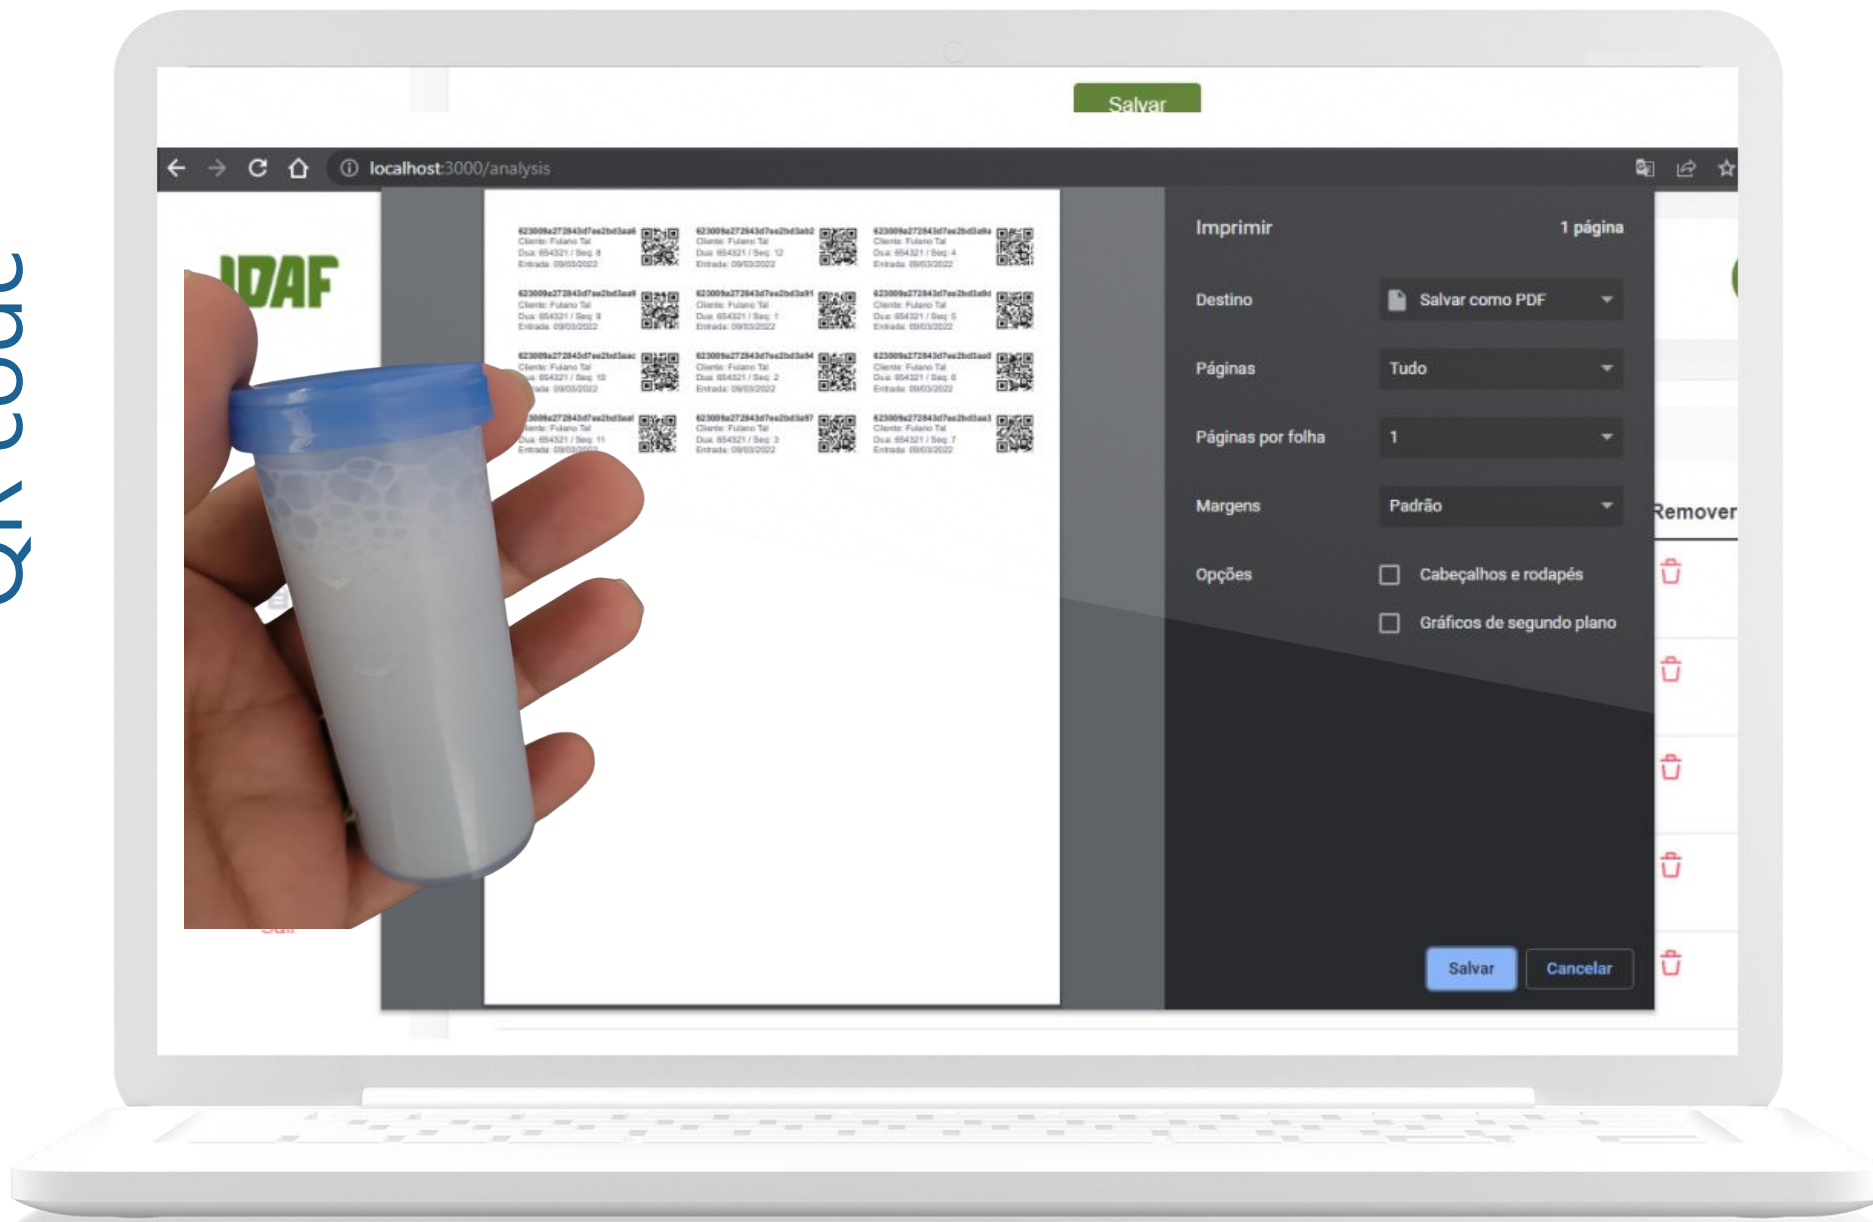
QR Code

Salvar

localhost:3000/analysis

IDAF

Imprimir 1 página

Destino Salvar como PDF

Páginas Tudo

Páginas por folha 1

Margens Padrão

Opções Cabeçalhos e rodapés

Gráficos de segundo plano

Salvar Cancelar

Remover

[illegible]